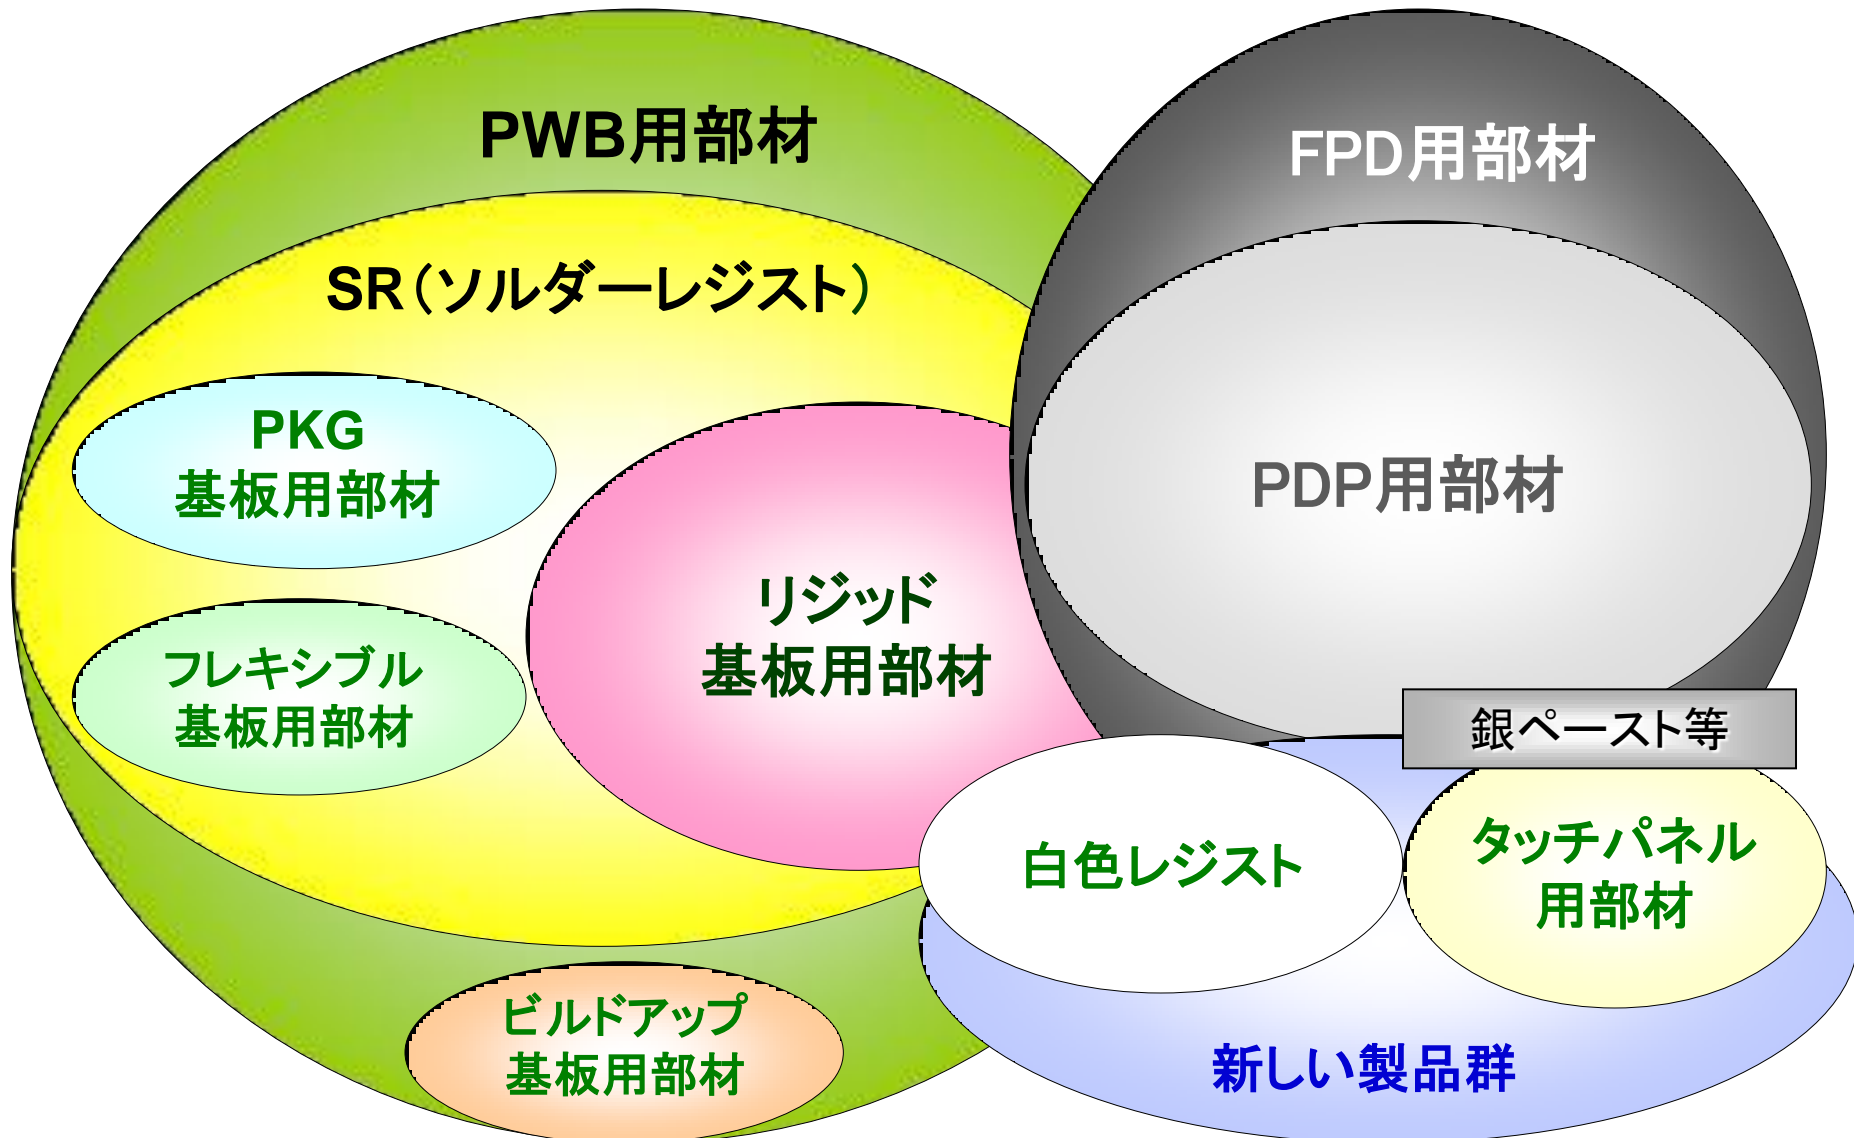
PWB用部材

FPD用部材

SR(ソルダーレジスト)

PKG 基板用部材

リジッド 基板用部材

PDP用部材

フレキシブル 基板用部材

銀ペースト等

白色レジスト

タッチパネル 用部材

ビルドアップ 基板用部材

新しい製品群